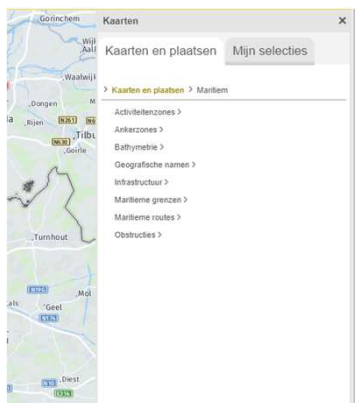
Gorinchem
Wijk
Aalt
Waalwijk
Dongen
Rijen
N261
Tilbu
N630
Goirle
Turnhout
Mol
Geel
Diest

Kaarten
×
Kaarten en plaatsen
Mijn selecties

> Kaarten en plaatsen > Maritiem

Activiteitenzones >
Ankerzones >
Bathymetrie >
Geografische namen >
Infrastructuur >
Maritieme grenzen >
Maritieme routes >
Obstructies >